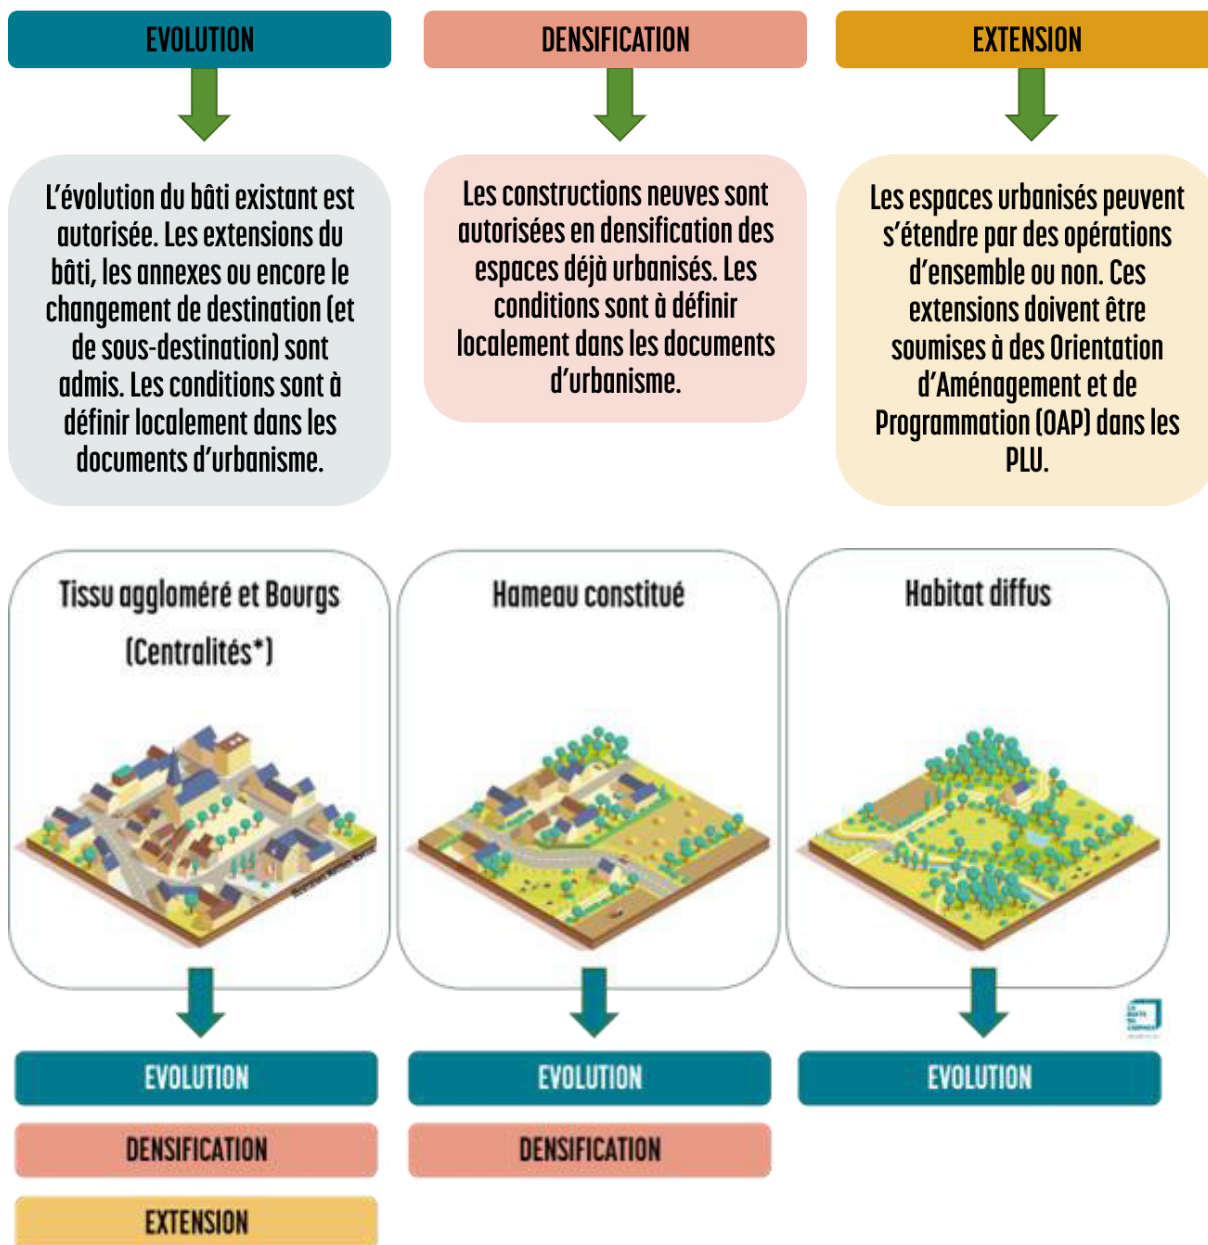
EVOLUTION

DENSIFICATION

EXTENSION

L'évolution du bâti existant est autorisée. Les extensions du bâti, les annexes ou encore le changement de destination (et de sous-destination) sont admis. Les conditions sont à définir localement dans les documents d'urbanisme.

Les constructions neuves sont autorisées en densification des espaces déjà urbanisés. Les conditions sont à définir localement dans les documents d'urbanisme.

Les espaces urbanisés peuvent s'étendre par des opérations d'ensemble ou non. Ces extensions doivent être soumises à des Orientation d'Aménagement et de Programmation (OAP) dans les PLU.

Tissu aggloméré et Bourgs (Centralités*)

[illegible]

Hameau constitué

Habitat diffus

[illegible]

EVOLUTION

DENSIFICATION

EXTENSION

EVOLUTION

DENSIFICATION

EVOLUTION